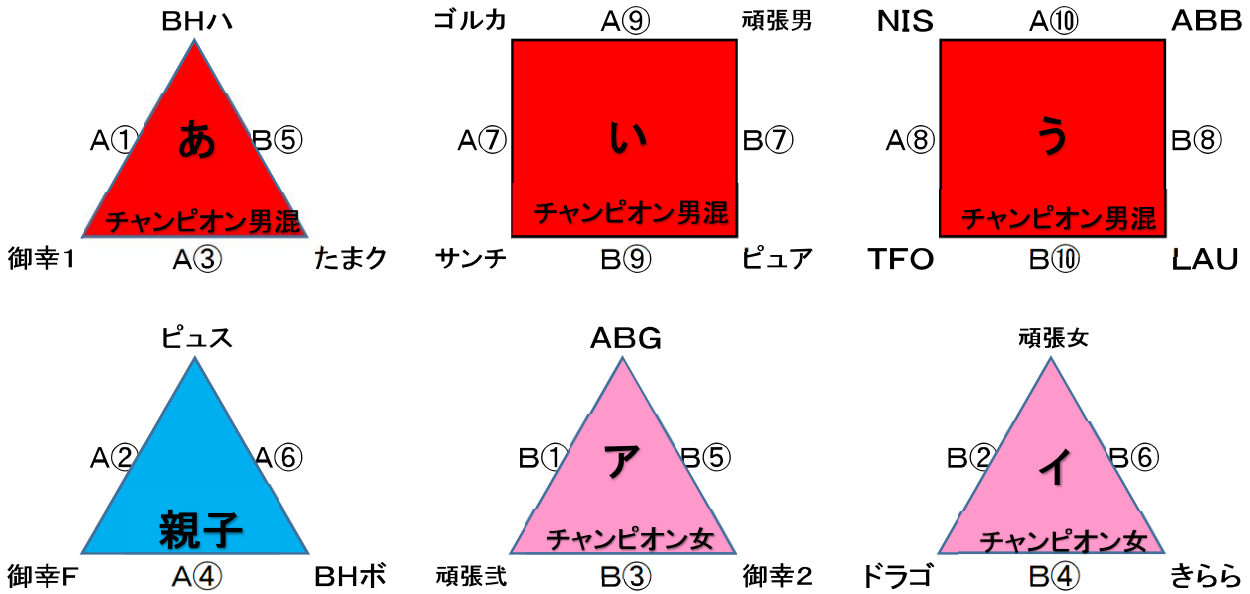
BHハ

A① あ B⑤

チャンピオン男混

御幸1 A③ たまク

ゴルカ A⑨ 頑張男

A⑦ い B⑦

チャンピオン男混

サンチ B⑨ ピュア

NIS A⑩ ABB

A⑧ う B⑧

チャンピオン男混

TFO B⑩ LAU

ピュス

A② A⑥

親子

御幸F A④ BHボ

ABG

B① ア B⑤

チャンピオン女

頑張弐 B③ 御幸2

頑張女

B② イ B⑥

チャンピオン女

ドラゴ B④ きらら